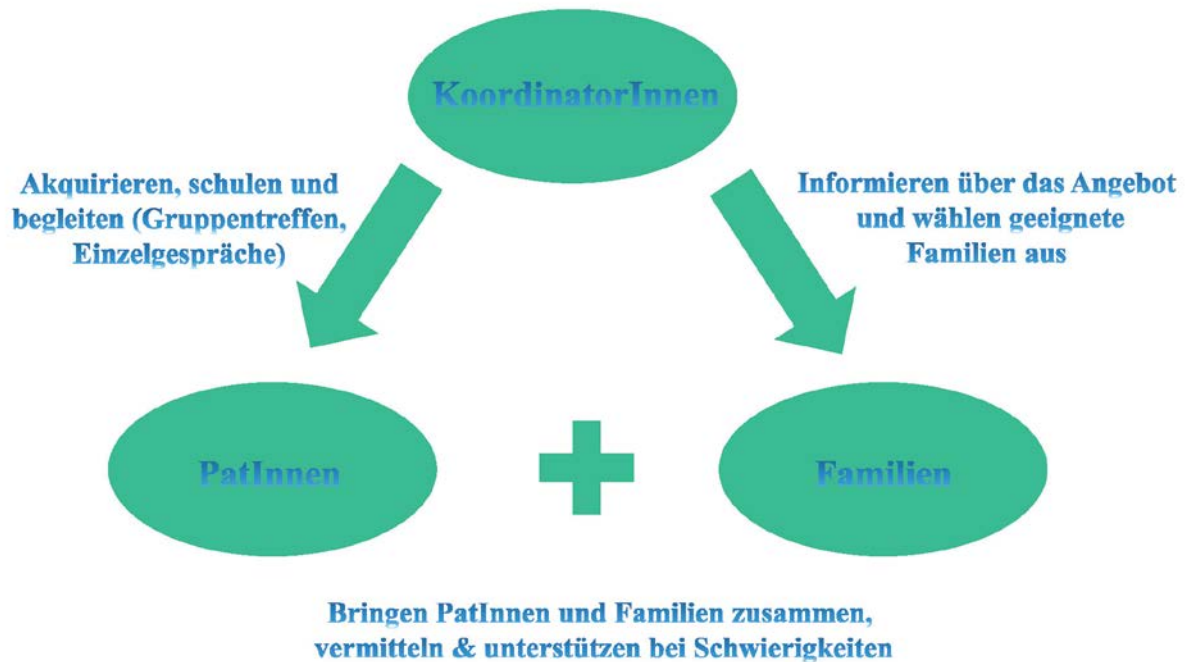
KoordinatorInnen

Akquirieren, schulen und begleiten (Gruppentreffen, Einzelgespräche)

Informieren über das Angebot und wählen geeignete Familien aus

PatInnen

Familien

Bringen PatInnen und Familien zusammen, vermitteln & unterstützen bei Schwierigkeiten